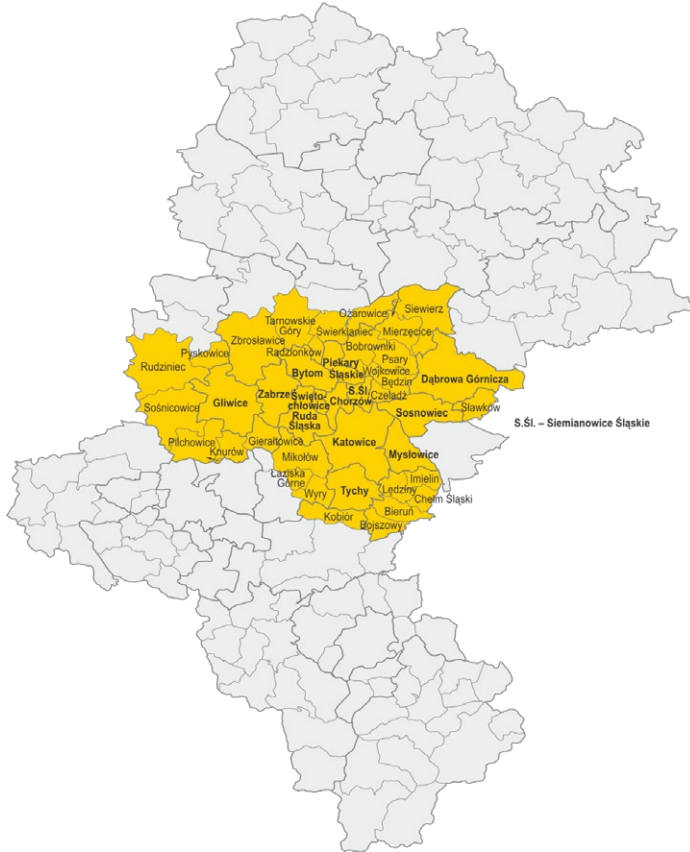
Ożarowice
Siewierz
Tarnowskie Góry
Świerklaniec
Mierzęcice
Zbrosławice
Bobrowniki
Pyskowice
Radzionków
Psary
Rudziniec
Piekary Śląskie
Wojkowice
Bytom
Będzin
Dąbrowa Górnicza
S.Śl.
Gliwice
Zabrze
Świętochłowice
Chorzów
Czeladź
Sośnicowice
Ruda Śląska
Sosnowiec
Sławków
S.Śl. – Siemianowice Śląskie
Gierałtowice
Katowice
Pilchowice
Knurów
Mikołów
Mysłowice
Łaziska Górne
Imielin
Wyry
Tychy
Lędziny
Chełm Śląski
Bieruń
Kobiór
Bojszowy